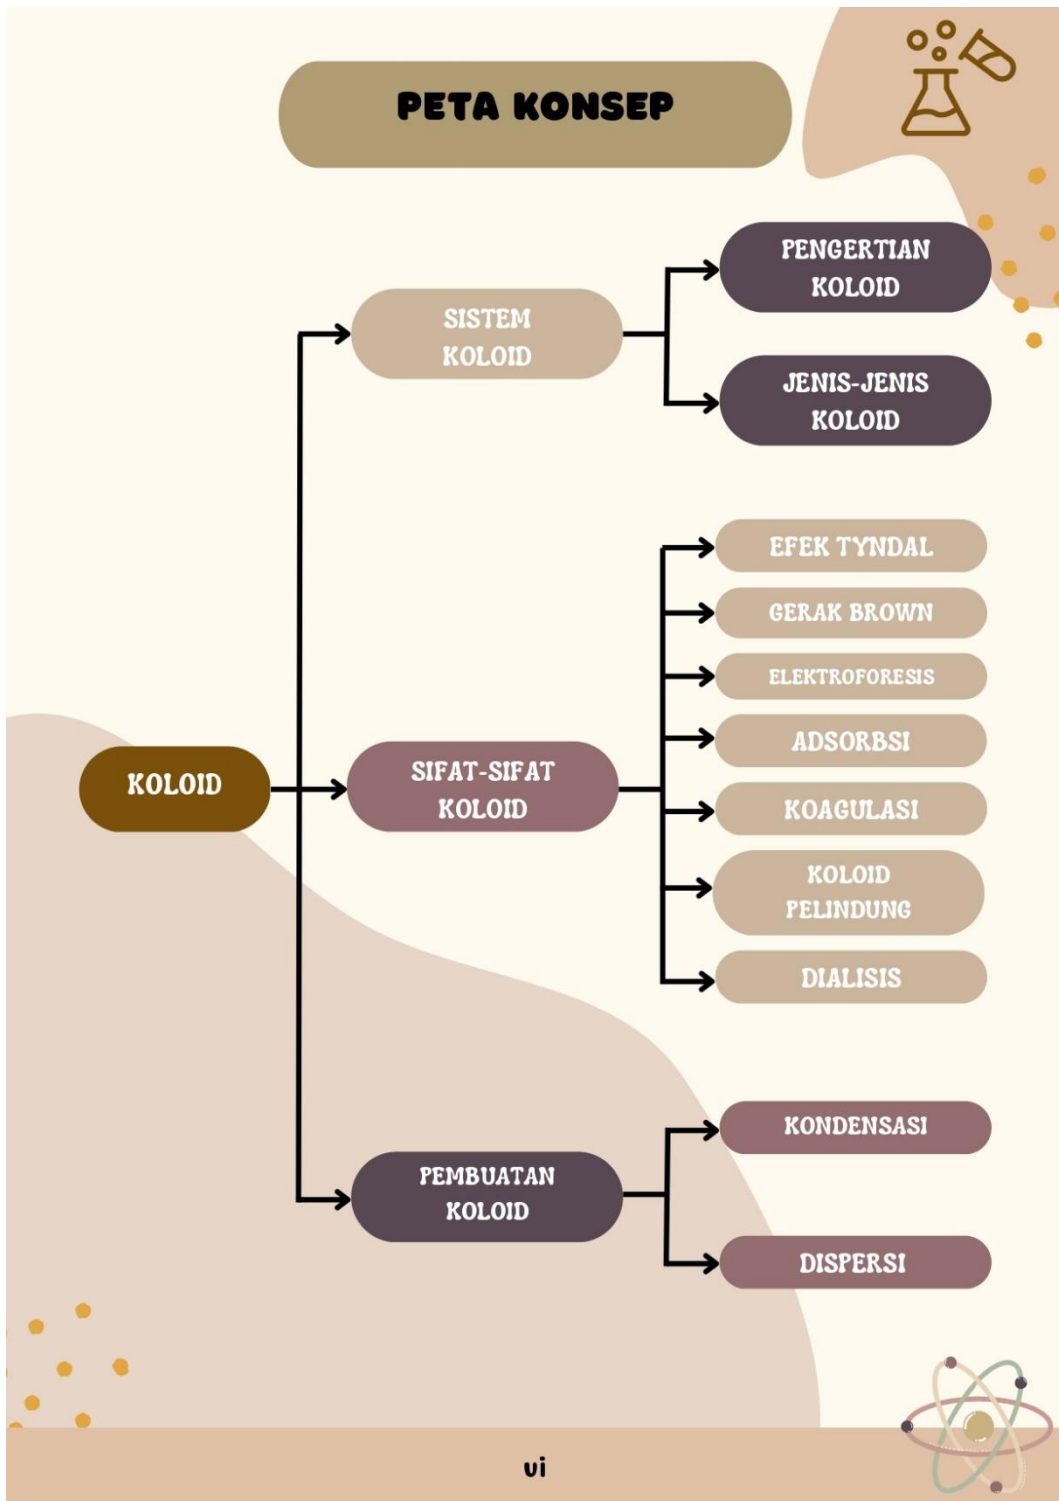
PETA KONSEP

KOLOID

SISTEM KOLOID

PENGERTIAN KOLOID

JENIS-JENIS KOLOID

SIFAT-SIFAT KOLOID

EFEK TYNDAL

GERAK BROWN

ELEKTROFORESIS

ADSORBSI

KOAGULASI

KOLOID PELINDUNG

DIALISIS

PEMBUATAN KOLOID

KONDENSASI

DISPERSI

vi